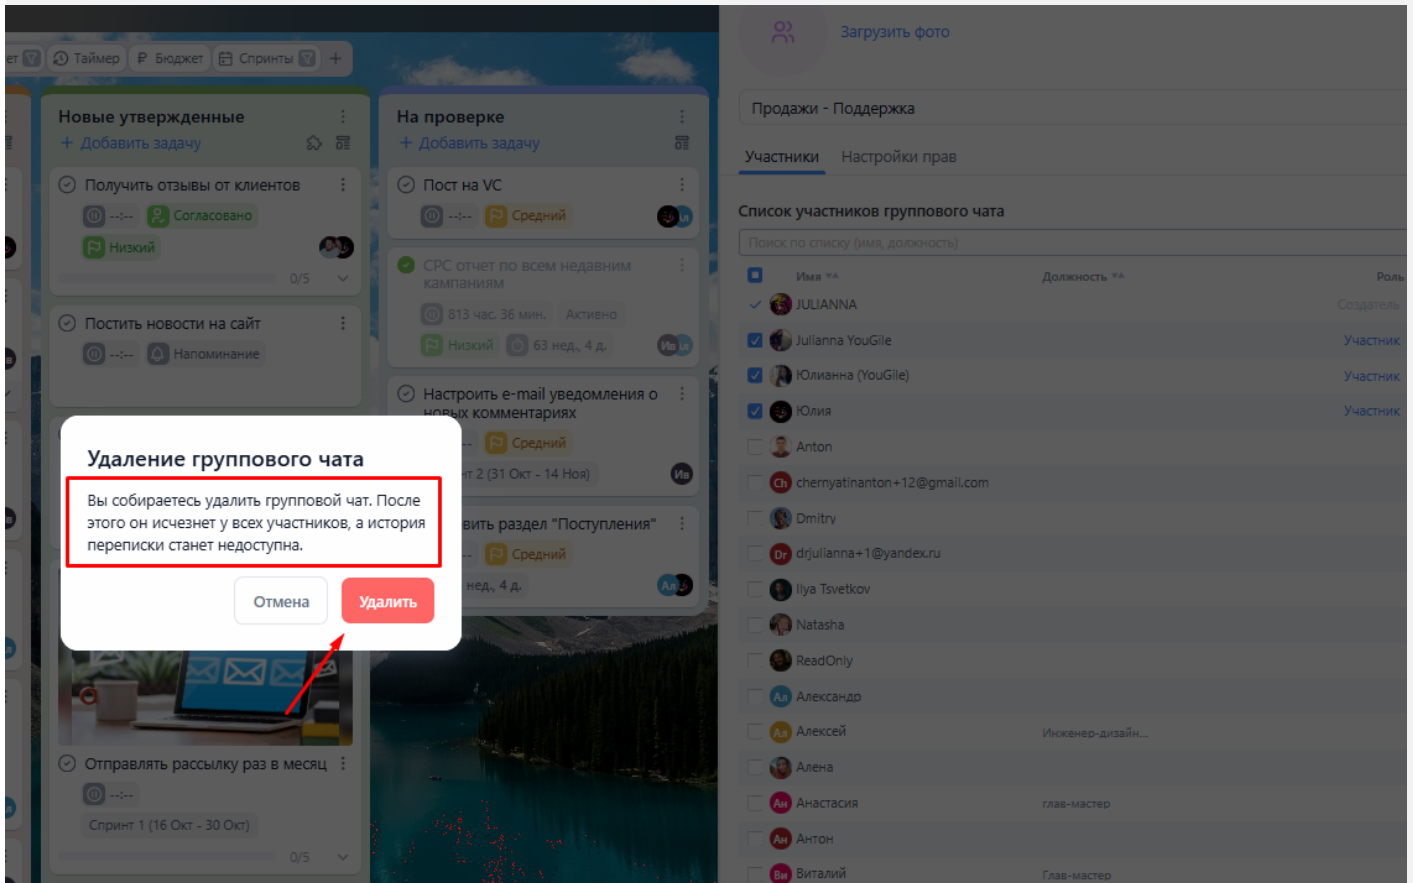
ет Таймер Бюджет Спринты +

Новые утвержденные
+ Добавить задачу

Получить отзывы от клиентов
--:-- Согласовано
Низкий
0/5

Постить новости на сайт
--:-- Напоминание

Отправлять рассылку раз в месяц
--:--
Спринт 1 (16 Окт - 30 Окт)
0/5

На проверке
+ Добавить задачу

Пост на VC
--:-- Средний

CPC отчет по всем недавним кампаниям
813 час. 36 мин. Активно
Низкий 63 нед., 4 д.

Настроить e-mail уведомления о новых комментариях
Средний
нт 2 (31 Окт - 14 Ноя)

вить раздел "Поступления"
-- Средний
нед., 4 д.

Удаление группового чата

Вы собираетесь удалить групповой чат. После этого он исчезнет у всех участников, а история переписки станет недоступна.

Отмена Удалить

Загрузить фото

Продажи - Поддержка

Участники Настройки прав

Список участников группового чата

Поиск по списку (имя, должность)

| | Имя | Должность | Роль |
|---|---|---|---|
| ✓ | JULIANNA | | Создатель |
| ✓ | Julianna YouGile | | Участник |
| ✓ | Юлианна (YouGile) | | Участник |
| ✓ | Юлия | | Участник |
| | Anton | | |
| | chernyatinanton+12@gmail.com | | |
| | Dmitry | | |
| | drjulianna+1@yandex.ru | | |
| | Ilya Tsvetkov | | |
| | Natasha | | |
| | ReadOnly | | |
| | Александр | | |
| | Алексей | Инженер-дизайн... | |
| | Алена | | |
| | Анастасия | глав-мастер | |
| | Антон | | |
| | Виталий | Глав-мастер | |